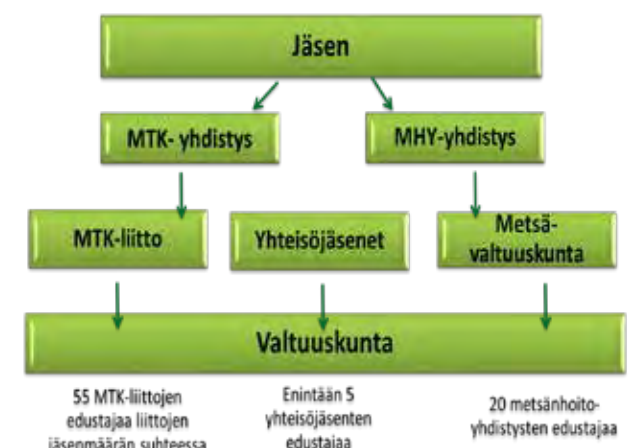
Jäsen

MTK- yhdistys

MHY-yhdistys

MTK-liitto

Yhteisöjäsenet

Metsä-valtuuskunta

Valtuuskunta

55 MTK-liittojen edustajaa liittojen jäsenmäärän suhteessa

Enintään 5 yhteisöjäsenten edustajaa

20 metsänhoito-yhdistysten edustajaa